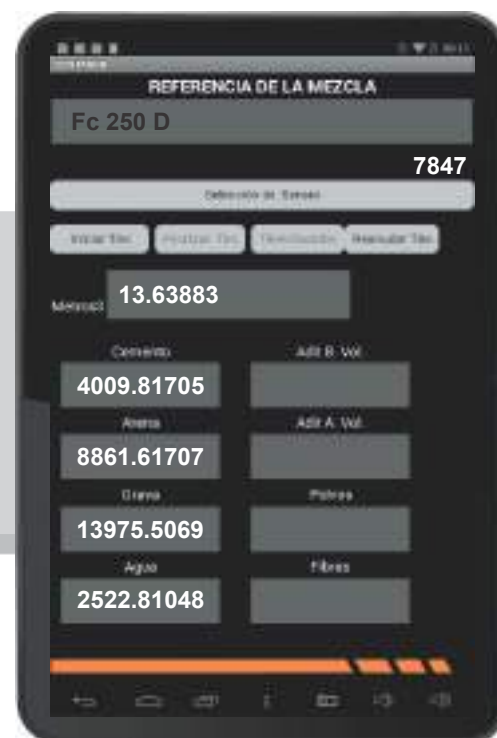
REFERENCIA DE LA MEZCLA

Fc 250 D

7847

Detección de Ensayo

Iniciar Tiro | Finalizar Tiro | Tiro Guardado | Reanudar Tiro

Mezcla 13.63883

Cemento
4009.81705

Adit B. Vol.

Arena
8861.61707

Adit A. Vol.

Grava
13975.5069

Piedras

Agua
2522.81048

Fibras